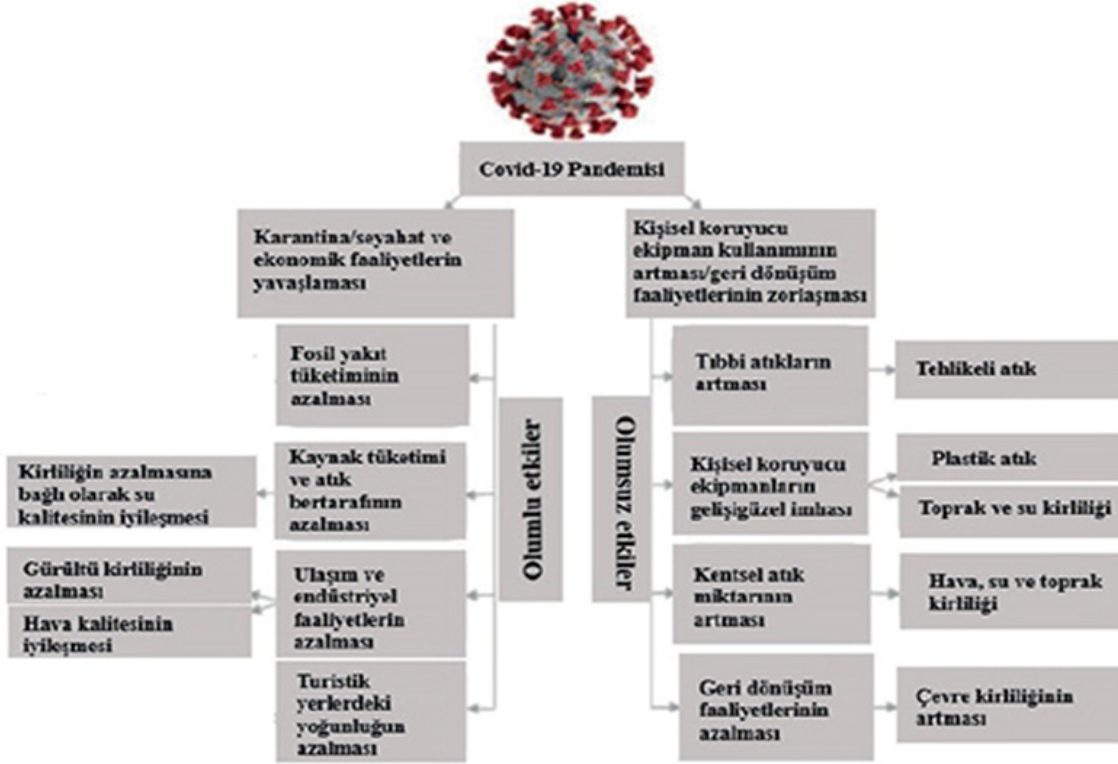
Covid-19 Pandemisi

Karantina/seyahat ve ekonomik faaliyetlerin yavaşlaması

Kişisel koruyucu ekipman kullanımının artması/geri dönüşüm faaliyetlerinin zorlaşması

Olumlu etkiler

Fosil yakıt tüketiminin azalması

Kaynak tüketimi ve atık bertarafının azalması

Kirliliğin azalmasına bağlı olarak su kalitesinin iyileşmesi

Ulaşım ve endüstriyel faaliyetlerin azalması

Gürültü kirliliğinin azalması

Hava kalitesinin iyileşmesi

Turistik yerlerdeki yoğunluğun azalması

Olumsuz etkiler

Tıbbi atıkların artması

Tehlikeli atık

Kişisel koruyucu ekipmanların gelişigüzel imhası

Plastik atık

Toprak ve su kirliliği

Kentsel atık miktarının artması

Hava, su ve toprak kirliliği

Geri dönüşüm faaliyetlerinin azalması

Çevre kirliliğinin artması